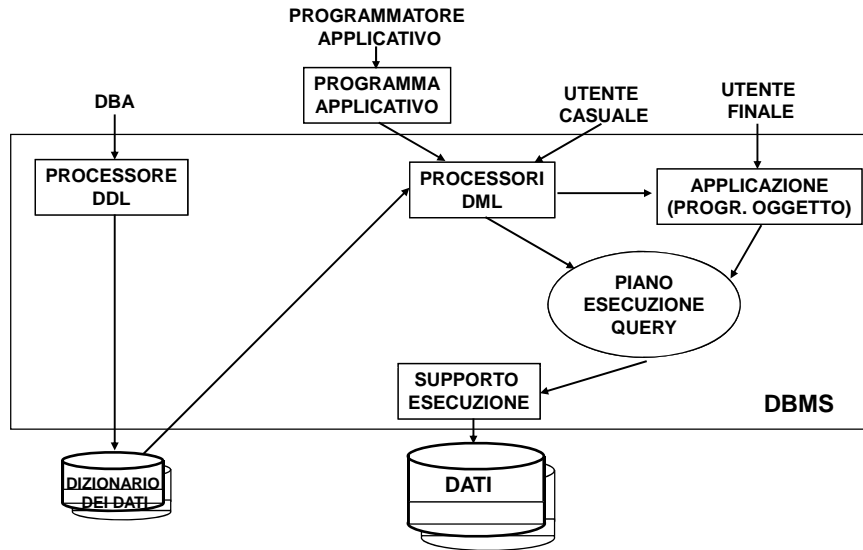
PROGRAMMATORE APPLICATIVO

PROGRAMMA APPLICATIVO

DBA

UTENTE CASUALE

UTENTE FINALE

PROCESSORE DDL

PROCESSORI DML

APPLICAZIONE (PROGR. OGGETTO)

PIANO ESECUZIONE QUERY

SUPPORTO ESECUZIONE

DBMS

DIZIONARIO DEI DATI

DATI